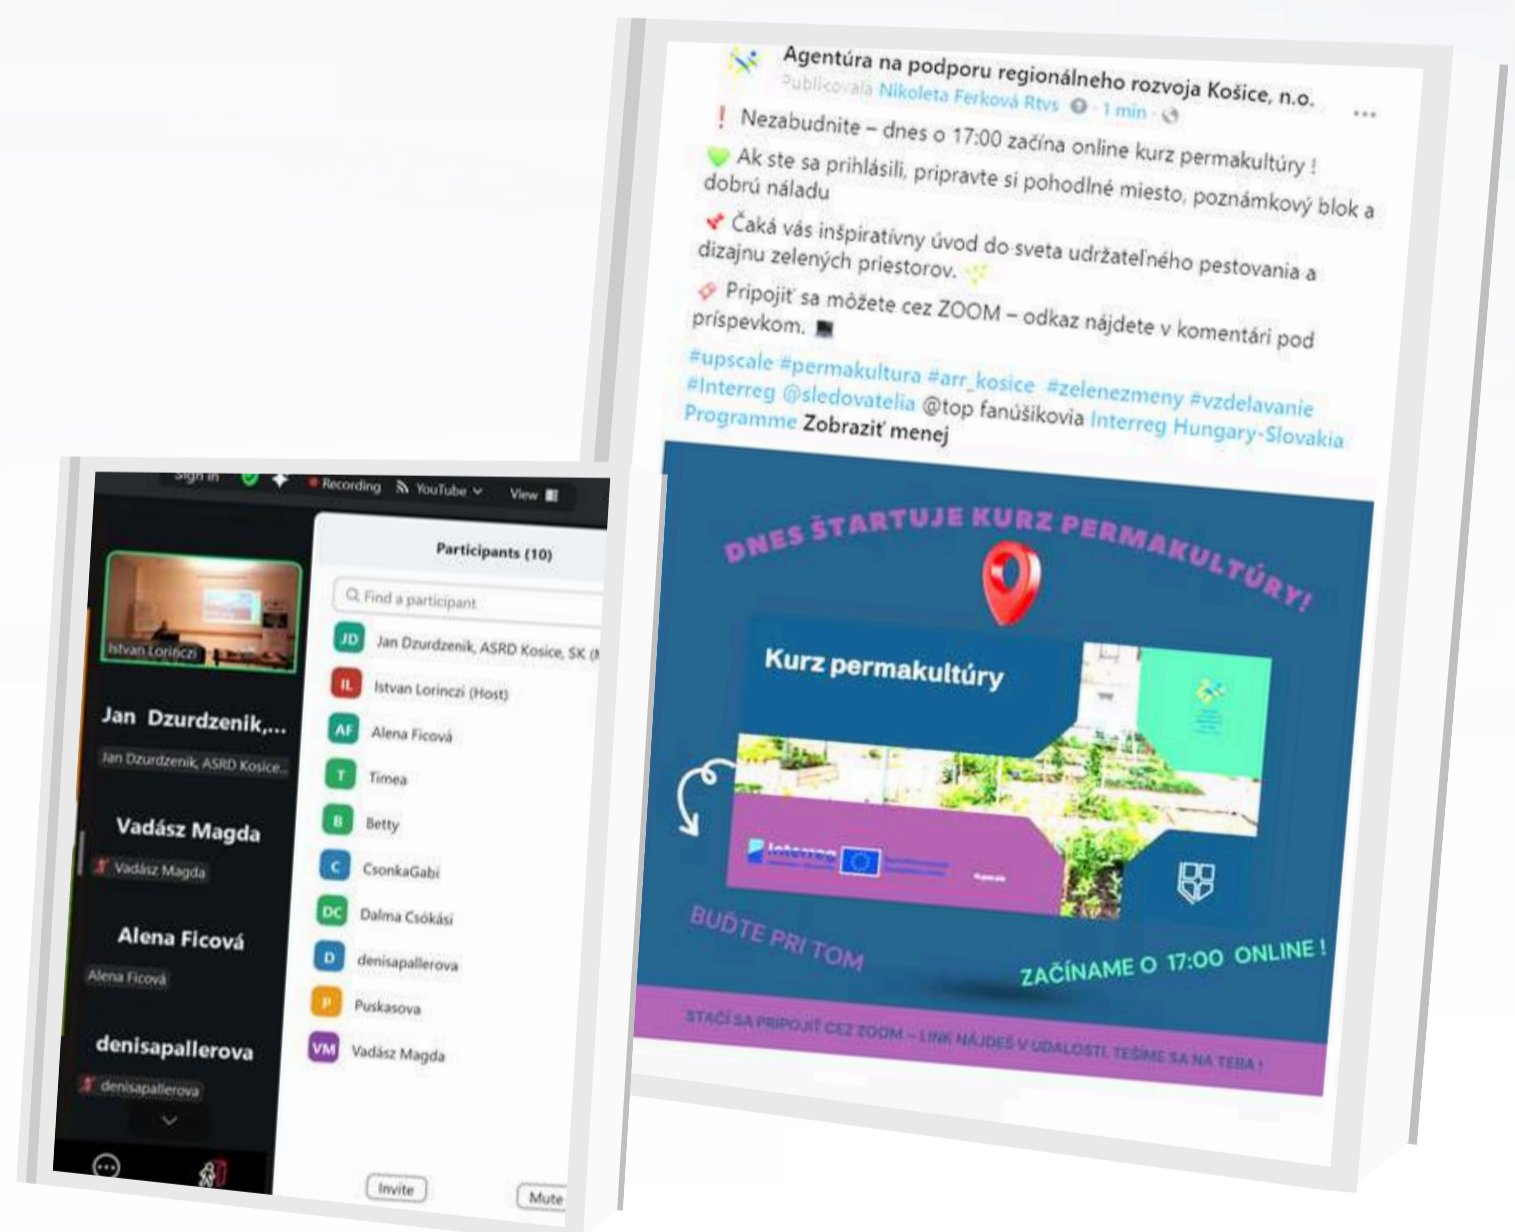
Agentúra na podporu regionálneho rozvoja Košice, n.o.
Publicovala Nikoleta Ferková Rtvs · 1 min ·

❗ Nezabudnite – dnes o 17:00 začína online kurz permakultúry !

💚 Ak ste sa prihlásili, pripravte si pohodlné miesto, poznámkový blok a dobrú náladu

📌 Čaká vás inšpiratívny úvod do sveta udržateľného pestovania a dizajnu zelených priestorov.

Pripojiť sa môžete cez ZOOM – odkaz nájdete v komentári pod príspevkom.

#upscale #permakultura #arr_kosice #zelenezmeny #vzdelavanie #Interreg @sledovatelia @top fanúšikovia Interreg Hungary-Slovakia Programme Zobraziť menej

DNES ŠTARTUJE KURZ PERMAKULTÚRY!

Kurz permakultúry

BUĎTE PRI TOM

ZAČÍNAME O 17:00 ONLINE !

STAČÍ SA PRIPOJIŤ CEZ ZOOM – LINK NÁJDEŠ V UDALOSTI. TEŠÍME SA NA TEBA !

Sign in
Recording
YouTube
View

Istvan Lorinczi

Jan Dzurdzenik,...
Jan Dzurdzenik, ASRD Kosice...

Vadász Magda
Vadász Magda

Alena Ficová
Alena Ficová

denisapallerova
denisapallerova

Participants (10)

Find a participant

JD Jan Dzurdzenik, ASRD Kosice, SK
IL Istvan Lorinczi (Host)
AF Alena Ficová
T Timea
B Betty
C CsonkaGabi
DC Dalma Csókási
D denisapallerova
P Puskasova
VM Vadász Magda

Invite
Mute